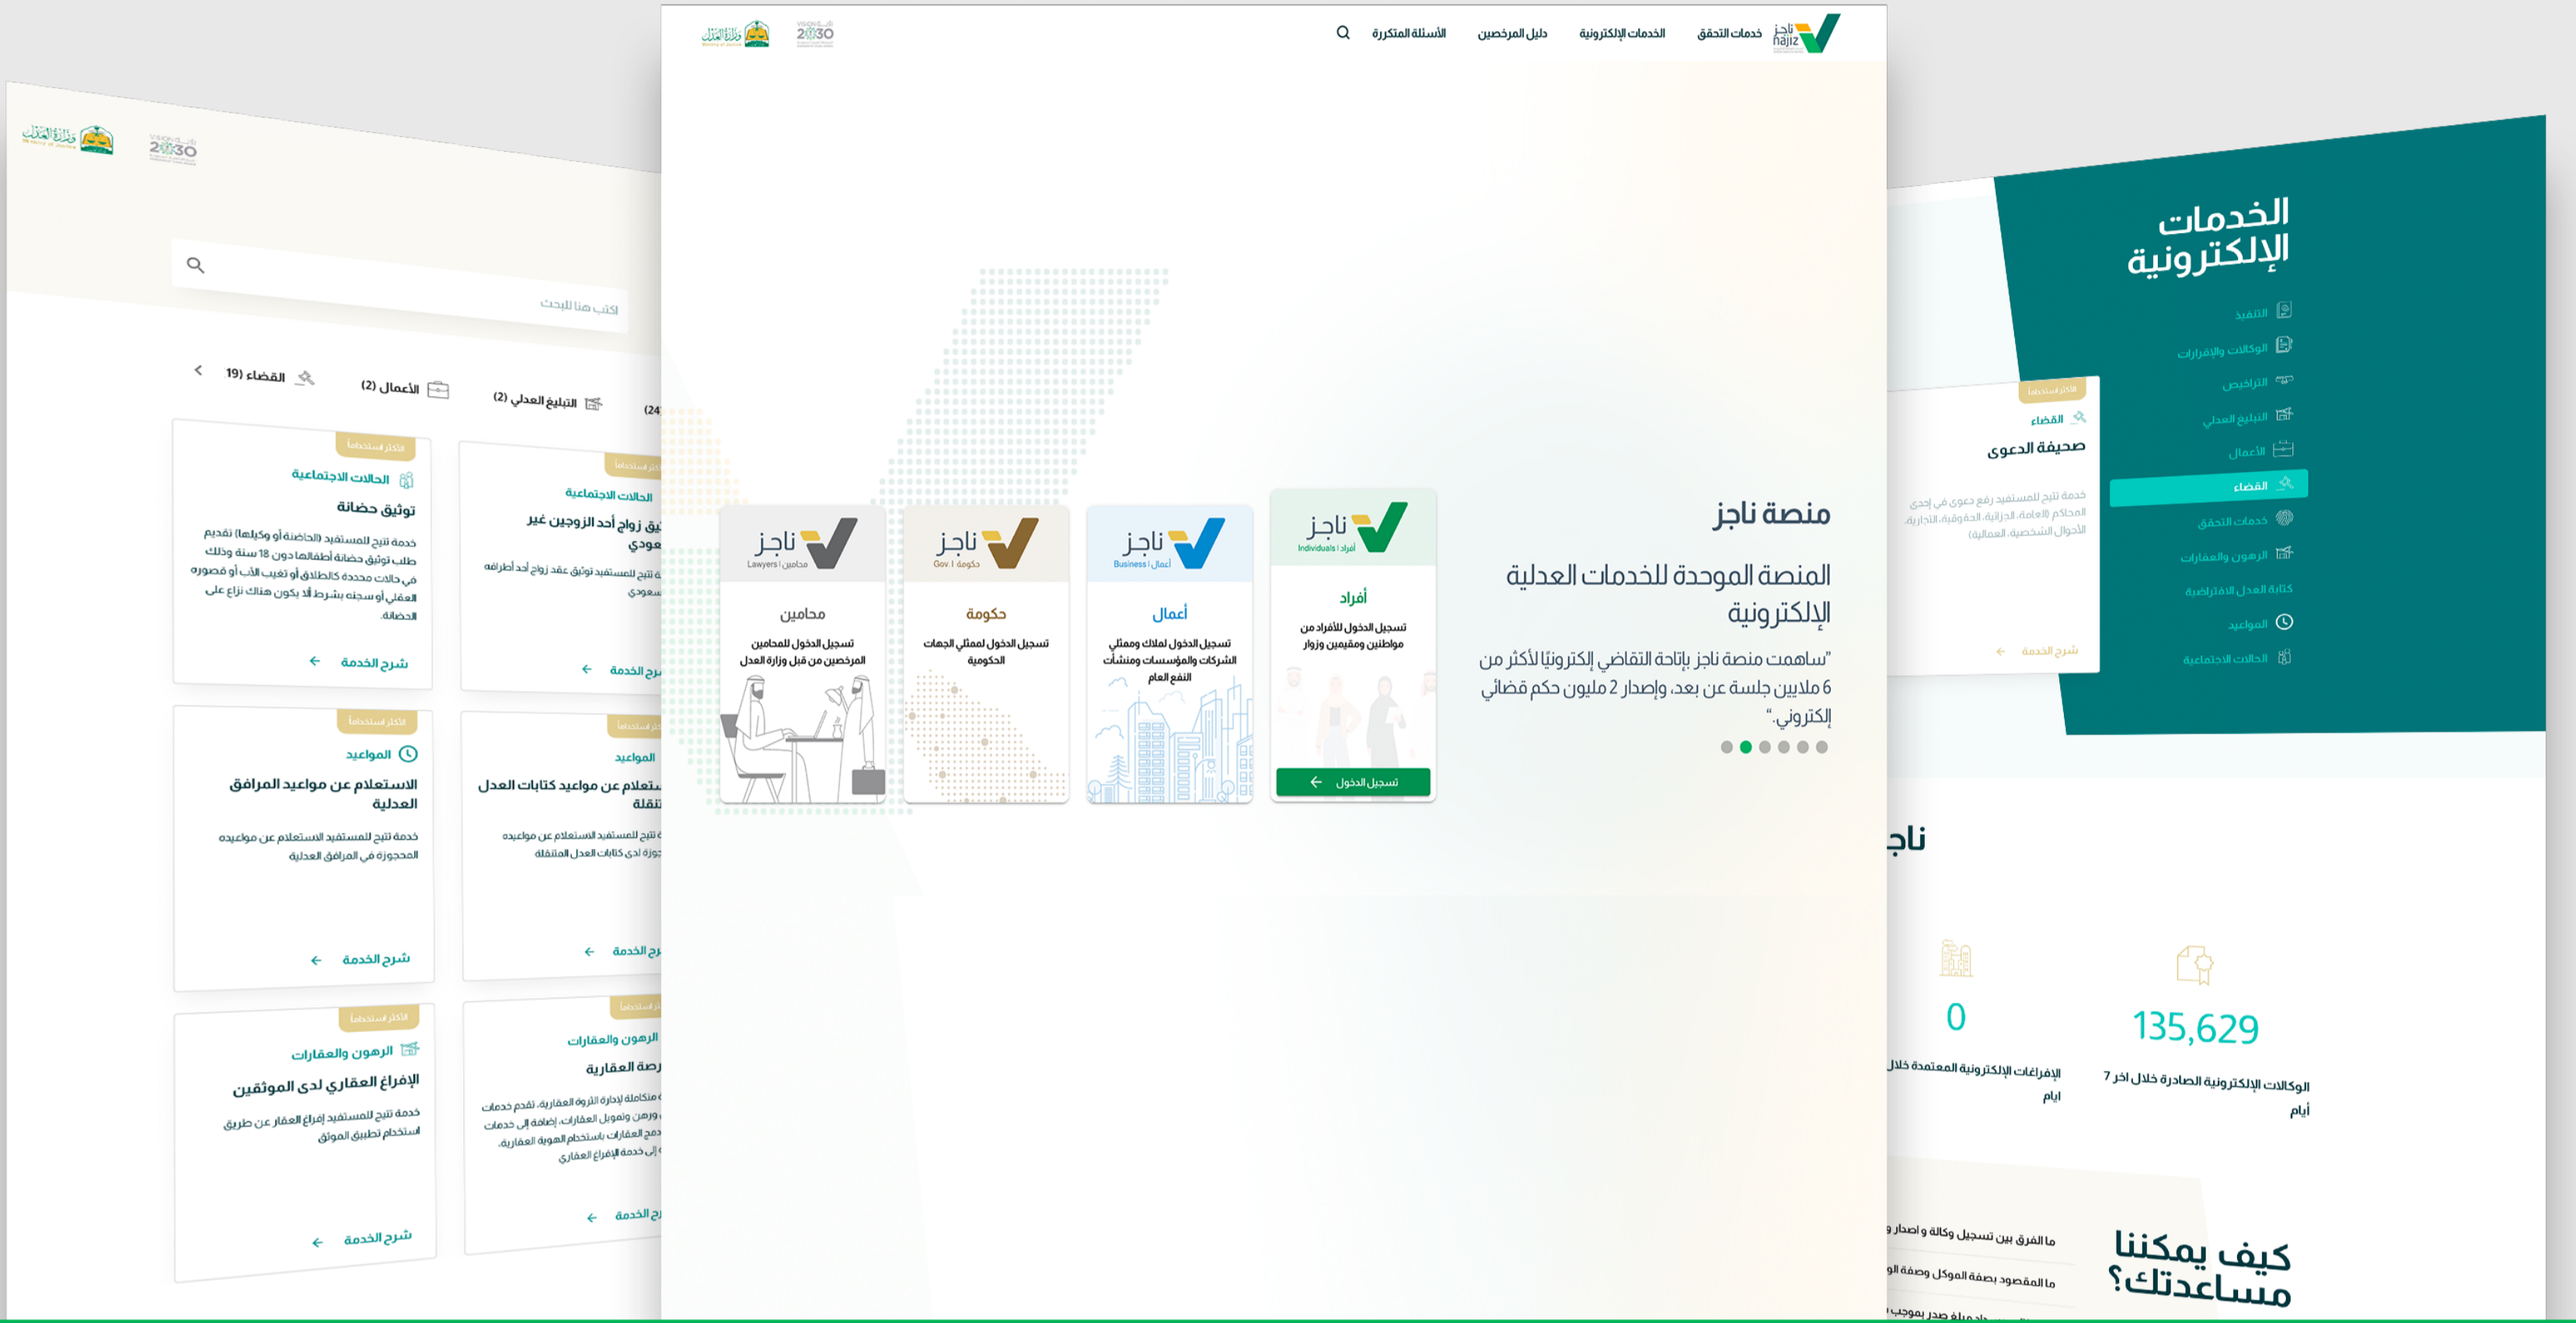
ناجز najiz خدمات التحقق الخدمات الإلكترونية دليل المرخصين الأسئلة المتكررة

وزارة العدل Ministry of Justice
رؤية 2030

منصة ناجز

المنصة الموحدة للخدمات العدلية الإلكترونية

"ساهمت منصة ناجز بإتاحة التقاضي إلكترونيًا لأكثر من 6 ملايين جلسة عن بعد، وإصدار 2 مليون حكم قضائي إلكتروني."

ناجز Individuals | أفراد
أفراد
تسجيل الدخول للأفراد من مواطنين ومقيمين وزوار
تسجيل الدخول

ناجز Business | أعمال
أعمال
تسجيل الدخول لملاك وممثلي الشركات والمؤسسات ومنشآت النفع العام

ناجز Gov. | حكومة
حكومة
تسجيل الدخول لممثلي الجهات الحكومية

ناجز Lawyers | محامين
محامين
تسجيل الدخول للمحامين المرخصين من قبل وزارة العدل

اكتب هنا للبحث

القضاء (19)
الأعمال (2)
التبليغ العدلي (2)
(24

الأكثر استخداماً
الحالات الاجتماعية
توثيق حضانة
خدمة تتيح للمستفيد (الحاضنة أو وكيلها) تقديم طلب توثيق حضانة أطفالها دون 18 سنة وذلك في حالات محددة كالطلاق أو تغيب الأب أو قصوره العقلي أو سجنه بشرط ألا يكون هناك نزاع على الحضانة.
شرح الخدمة

الأكثر استخداماً
الحالات الاجتماعية
توثيق زواج أحد الزوجين غير سعودي
خدمة تتيح للمستفيد توثيق عقد زواج أحد أطرافه سعودي
شرح الخدمة

الأكثر استخداماً
المواعيد
الاستعلام عن مواعيد المرافق العدلية
خدمة تتيح للمستفيد الاستعلام عن مواعيد المحجوزة في المرافق العدلية
شرح الخدمة

الأكثر استخداماً
المواعيد
الاستعلام عن مواعيد كتابات العدل المتنقلة
خدمة تتيح للمستفيد الاستعلام عن مواعيد المحجوزة لدى كتابات العدل المتنقلة
شرح الخدمة

الأكثر استخداماً
الرهون والعقارات
الإفراغ العقاري لدى الموثقين
خدمة تتيح للمستفيد إفراغ العقار عن طريق استخدام تطبيق الموثق
شرح الخدمة

الأكثر استخداماً
الرهون والعقارات
قصر العقارية
متكاملة لإدارة الثروة العقارية، تقدم خدمات ورهن وتمويل العقارات، إضافة إلى خدمات العقارات باستخدام الهوية العقارية، خدمة الإفراغ العقاري
شرح الخدمة

الخدمات الإلكترونية
التنفيذ
الوكالات والإقرارات
التراخيص
التبليغ العدلي
الأعمال
القضاء
خدمات التحقق
الرهون والعقارات
كتابة العدل الافتراضية
المواعيد
الحالات الاجتماعية

الأكثر استخداماً
القضاء
صحيفة الدعوى
خدمة تتيح للمستفيد رفع دعوى في إحدى المحاكم (العامة، الجزائية، الحقوقية، التجارية، الأحوال الشخصية، العمالية)
شرح الخدمة

ناج

0
الإفراغات الإلكترونية المعتمدة خلال أيام

135,629
الوكالات الإلكترونية الصادرة خلال اخر 7 أيام

كيف يمكننا مساعدتك؟
ما الفرق بين تسجيل وكالة و إصدار و
ما المقصود بصفة الموكل وصفة الو